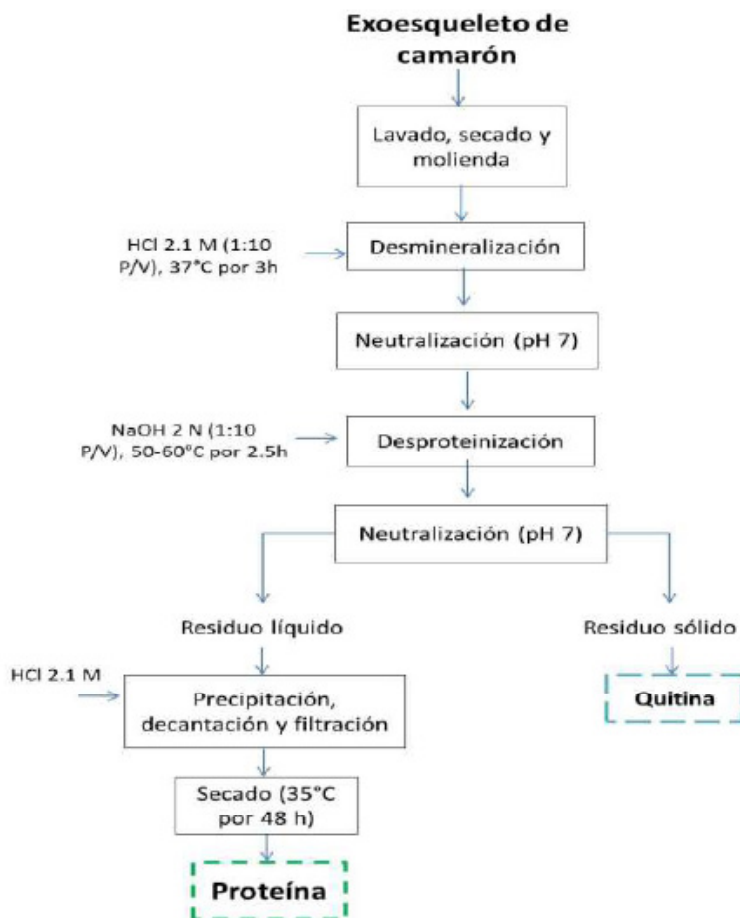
Exoesqueleto de camarón

Lavado, secado y molienda

HCl 2.1 M (1:10 P/V), 37°C por 3h

Desmineralización

Neutralización (pH 7)

NaOH 2 N (1:10 P/V), 50-60°C por 2.5h

Desproteinización

Neutralización (pH 7)

Residuo líquido

Residuo sólido

HCl 2.1 M

Precipitación, decantación y filtración

Quitina

Secado (35°C por 48 h)

Proteína